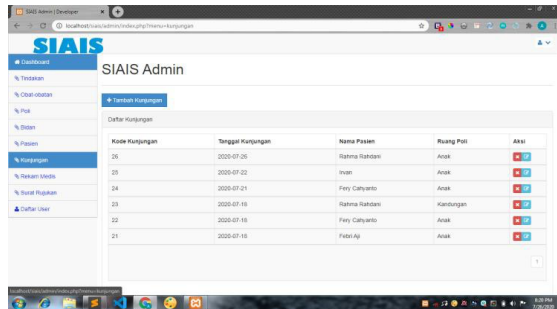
SIAIS Admin | Developer
localhost/siais/admin/index.php?menu=kunjungan

SIAIS

Dashboard
Tindakan
Obat-obatan
Poli
Bidan
Pasien
Kunjungan
Rekam Medis
Surat Rujukan
Daftar User

SIAIS Admin

+ Tambah Kunjungan

Daftar Kunjungan

| Kode Kunjungan | Tanggal Kunjungan | Nama Pasien | Ruang Poli | Aksi |
|---|---|---|---|---|
| 26 | 2020-07-26 | Rahma Rahdani | Anak | |
| 25 | 2020-07-22 | Irvan | Anak | |
| 24 | 2020-07-21 | Fery Cahyanto | Anak | |
| 23 | 2020-07-16 | Rahma Rahdani | Kandungan | |
| 22 | 2020-07-16 | Fery Cahyanto | Anak | |
| 21 | 2020-07-16 | Febri Aji | Anak | |

1

localhost/siais/admin/index.php?menu=kunjungan

8:38 PM
7/26/2020